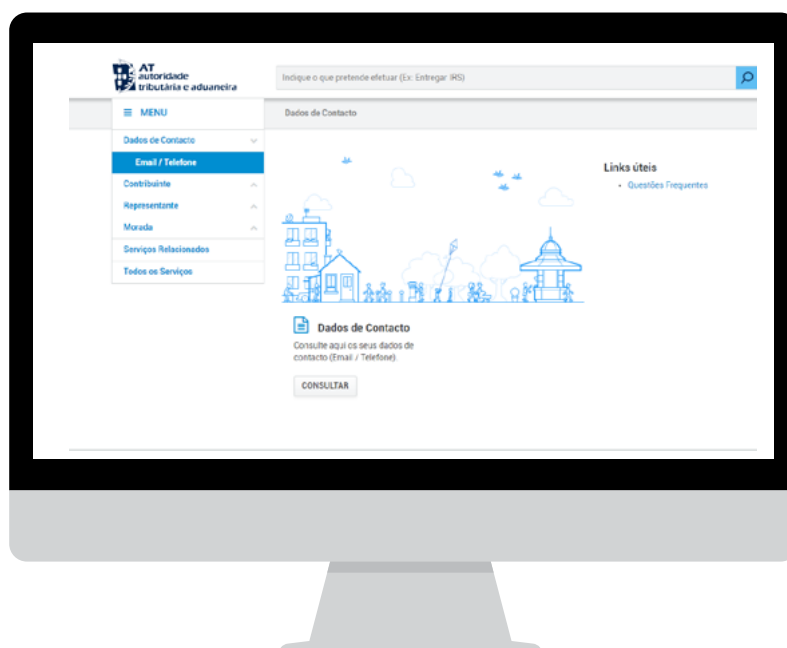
AT
autoridade
tributária e aduaneira

Indique o que pretende efetuar (Ex: Entregar IRS)

MENU

Dados de Contacto

Dados de Contacto
Email / Telefone
Contribuinte
Representante
Morada
Serviços Relacionados
Todos os Serviços

Links úteis
• Questões Frequentes

Dados de Contacto
Consulte aqui os seus dados de contacto (Email / Telefone).

CONSULTAR